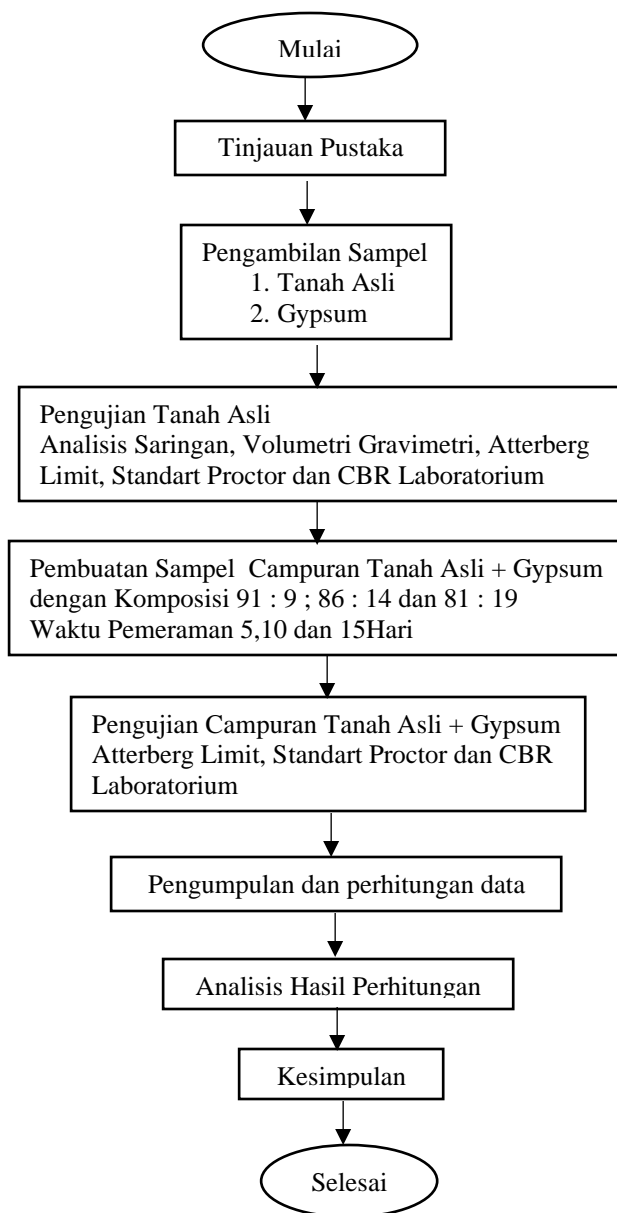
Mulai

Tinjauan Pustaka

Pengambilan Sampel
1. Tanah Asli
2. Gypsum

Pengujian Tanah Asli
Analisis Saringan, Volumetri Gravimetri, Atterberg Limit, Standart Proctor dan CBR Laboratorium

Pembuatan Sampel Campuran Tanah Asli + Gypsum dengan Komposisi 91 : 9 ; 86 : 14 dan 81 : 19
Waktu Pemeraman 5,10 dan 15Hari

Pengujian Campuran Tanah Asli + Gypsum
Atterberg Limit, Standart Proctor dan CBR Laboratorium

Pengumpulan dan perhitungan data

Analisis Hasil Perhitungan

Kesimpulan

Selesai